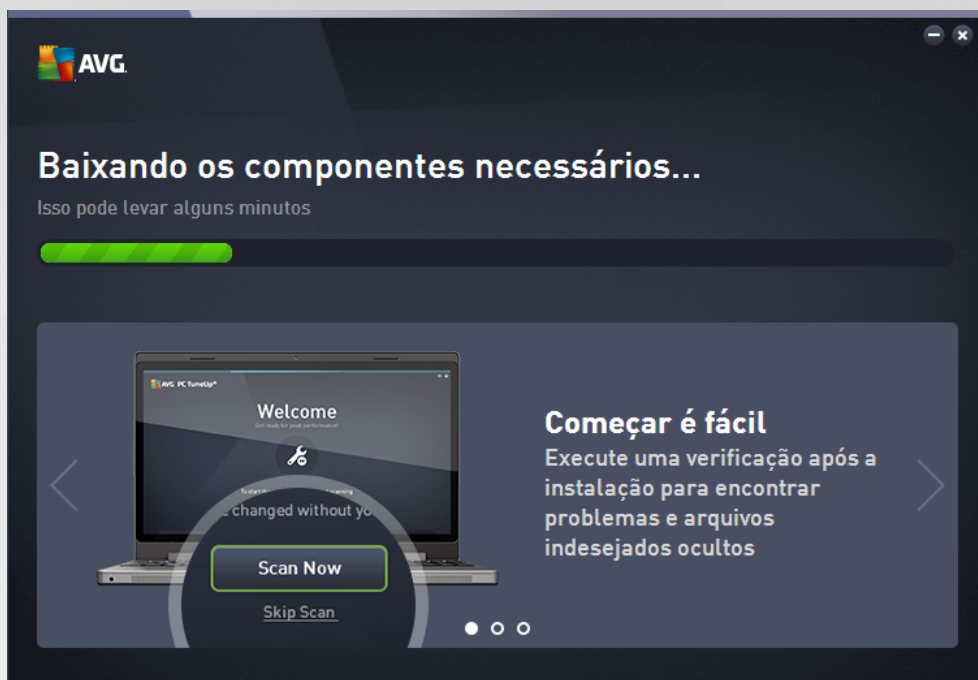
AVG

Baixando os componentes necessários...

Isso pode levar alguns minutos

AVG PC TuneUp®

Welcome

Get ready for peak performance!

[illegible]

changed without yo

Scan Now

Skip Scan

Começar é fácil

Execute uma verificação após a instalação para encontrar problemas e arquivos indesejados ocultos